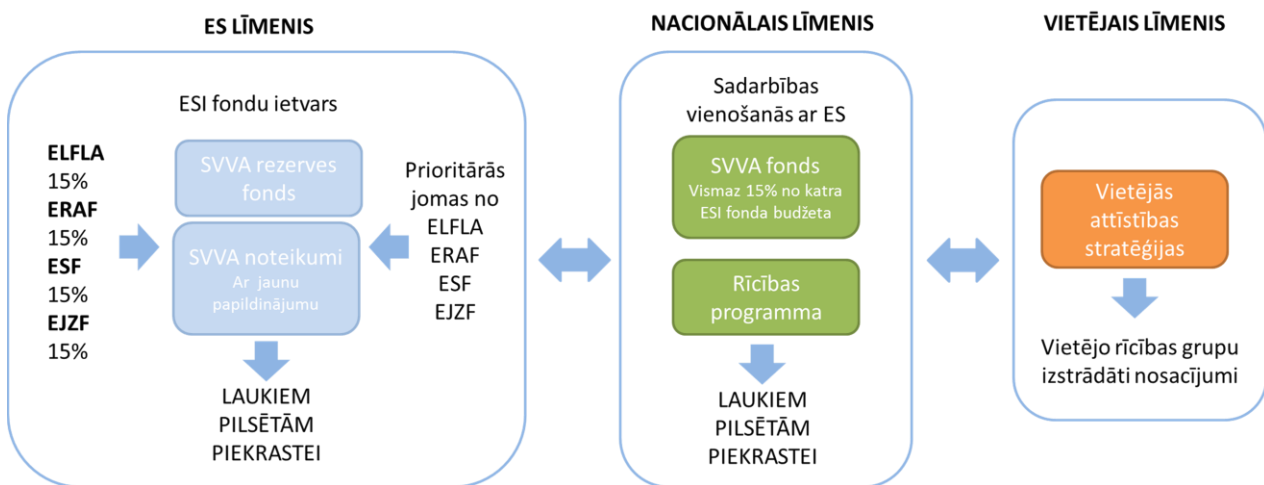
ES LĪMENIS

ESI fondu ietvars

ELFLA
15%
ERAF
15%
ESF
15%
EJZF
15%

SVVA rezerves fonds

SVVA noteikumi
Ar jaunu papildinājumu

Prioritārās jomas no
ELFLA
ERAF
ESF
EJZF

LAUKIEM
PILSĒTĀM
PIEKRASTEI

NACIONĀLAIS LĪMENIS

Sadarbības vienošanās ar ES

SVVA fonds
Vismaz 15% no katra ESI fonda budžeta

Rīcības programma

LAUKIEM
PILSĒTĀM
PIEKRASTEI

VIETĒJAIS LĪMENIS

Vietējās attīstības stratēģijas

Vietējo rīcības grupu izstrādāti nosacījumi